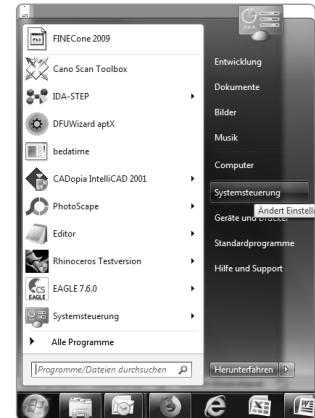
FINECone 2009
Cano Scan Toolbox
IDA-STEP
DFUWizard aptX
bedatime
CADopia IntelliCAD 2001
PhotoScape
Editor
Rhinoceros Testversion
EAGLE 7.6.0
Systemsteuerung
Alle Programme
Programme/Dateien durchsuchen

Entwicklung
Dokumente
Bilder
Musik
Computer
Systemsteuerung
Geräte und Drucker
Ändert Einstell
Standardprogramme
Hilfe und Support
Herunterfahren